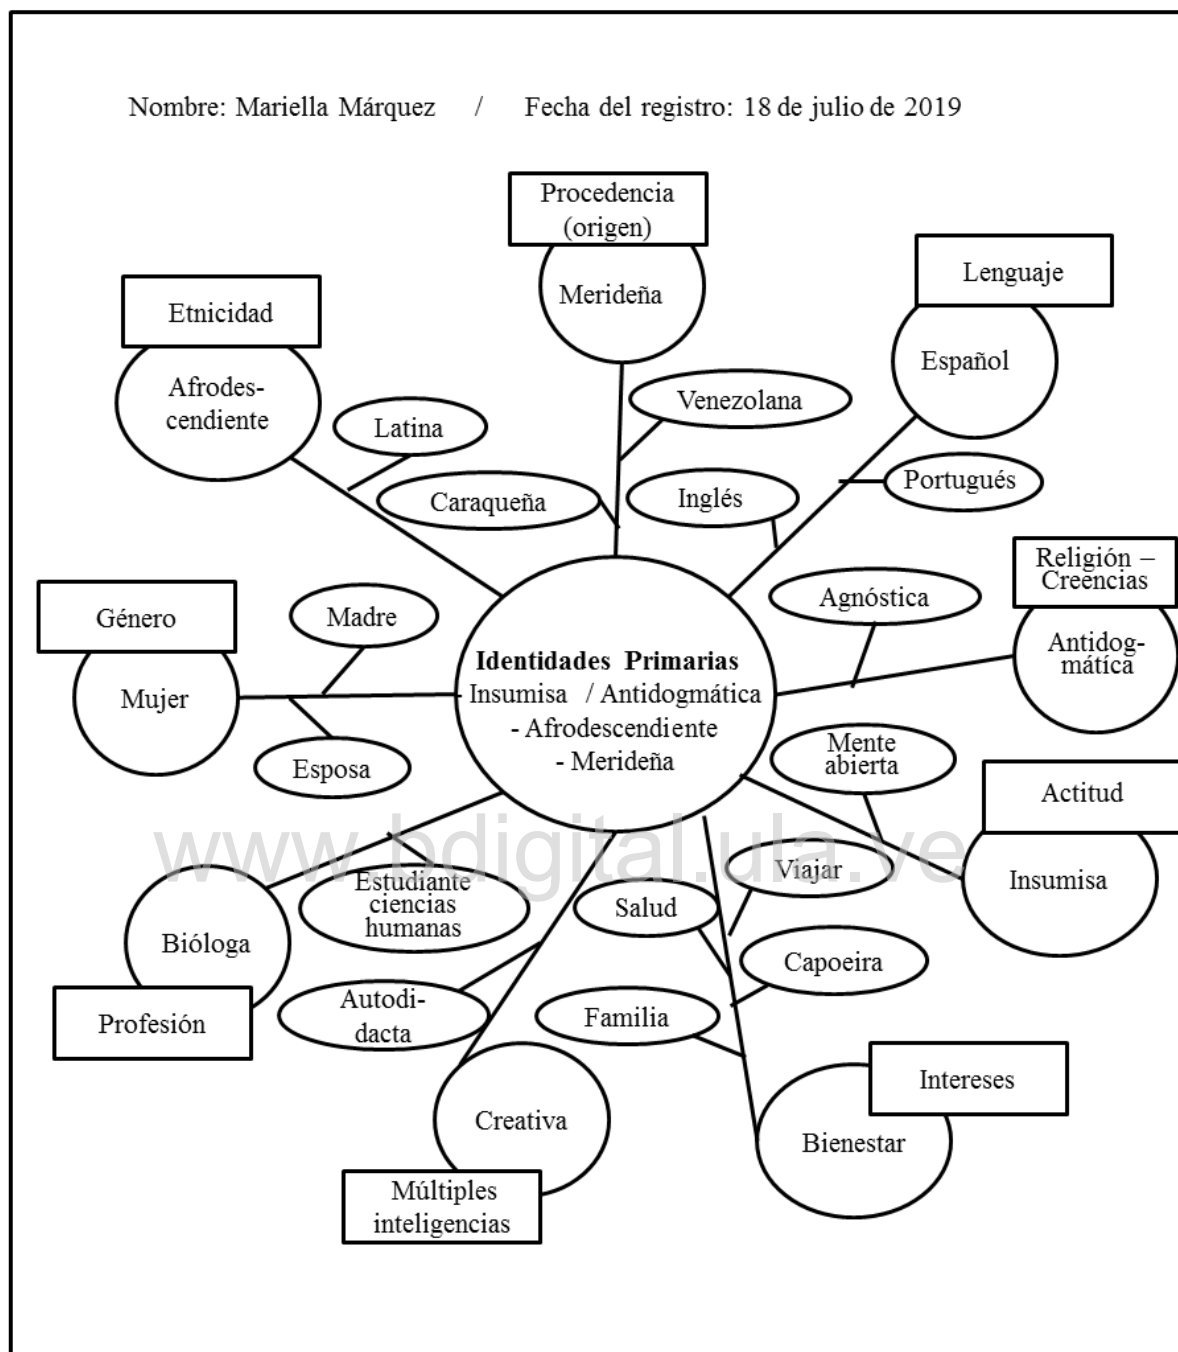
Nombre: Mariella Márquez / Fecha del registro: 18 de julio de 2019

Procedencia (origen)

Merideña

Venezolana

Caraqueña

Etnicidad

Afrodescendiente

Latina

Lenguaje

Español

Portugués

Inglés

Religión – Creencias

Antidogmática

Agnóstica

Género

Mujer

Madre

Esposa

**Identidades Primarias**
Insumisa / Antidogmática
- Afrodescendiente
- Merideña

Mente abierta

Actitud

Insumisa

www.bdigital.ula.ve

Estudiante ciencias humanas

Bióloga

Profesión

Autodidacta

Creativa

Múltiples inteligencias

Salud

Viajar

Capoeira

Familia

Intereses

Bienestar